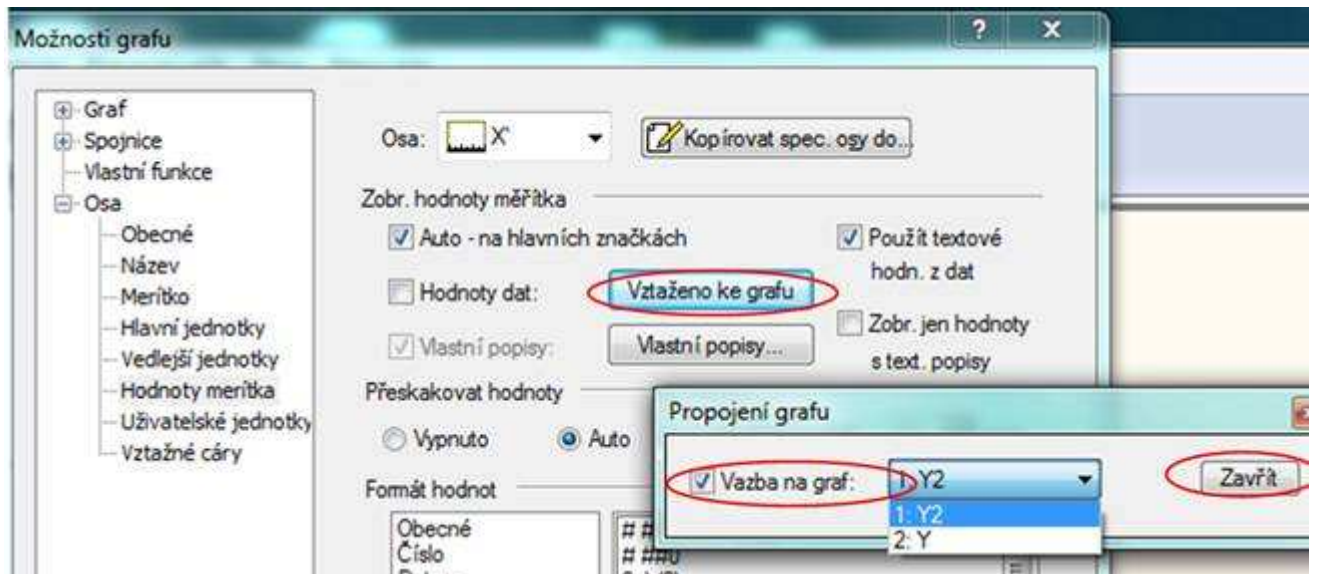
Možnosti grafu

?
X

Graf
Spojnice
Vlastní funkce
Osa
Obecné
Název
Merítko
Hlavní jednotky
Vedlejší jednotky
Hodnoty merítka
Uživatelské jednotky
Vztažné cáry

Osa: X'

Kopírovat spec. osy do...

Zobr. hodnoty měřítka

Auto - na hlavních značkách

Použít textové hodn. z dat

Hodnoty dat:

Vztaženo ke grafu

Zobr. jen hodnoty s text. popisy

Vlastní popisy:

Vlastní popisy...

Přeskakovat hodnoty

Vypnuto

Auto

Formát hodnot

Obecné
Číslo
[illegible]

# #
# ##0

Propojení grafu

Vazba na graf:

1: Y2

1: Y2
2: Y

Zavřít